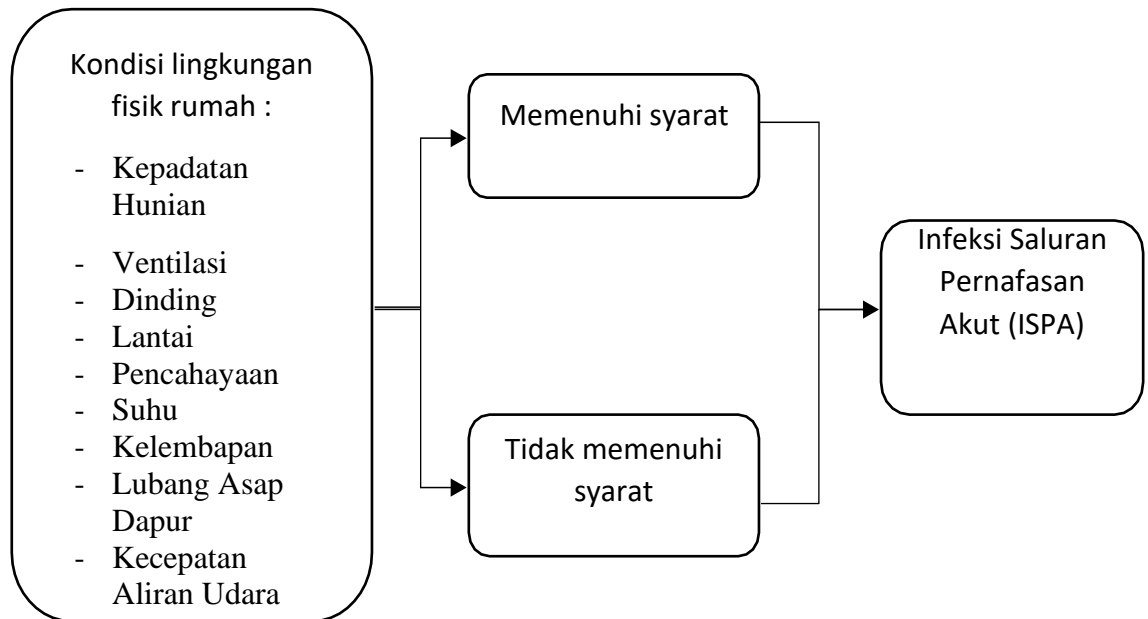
Kondisi lingkungan fisik rumah :

- Kepadatan Hunian
- Ventilasi
- Dinding
- Lantai
- Pencahayaan
- Suhu
- Kelembapan
- Lubang Asap Dapur
- Kecepatan Aliran Udara

Memenuhi syarat

Tidak memenuhi syarat

Infeksi Saluran Pernafasan Akut (ISPA)